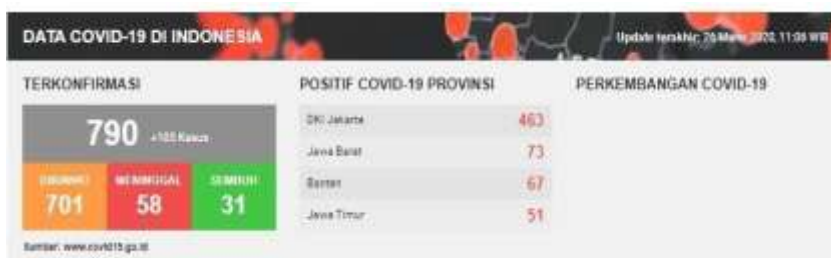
DATA COVID-19 DI INDONESIA

Update terakhir: 25 Maret 2020, 11:09 WIB

TERKONFIRMASI

790 +105 Kasus

DIRAWAT 701

MENINGGAL 58

SEMBUH 31

Sumber: www.covid19.go.id

POSITIF COVID-19 PROVINSI

| | |
|---|---|
| DKI Jakarta | 463 |
| Jawa Barat | 73 |
| Banten | 67 |
| Jawa Timur | 51 |

PERKEMBANGAN COVID-19